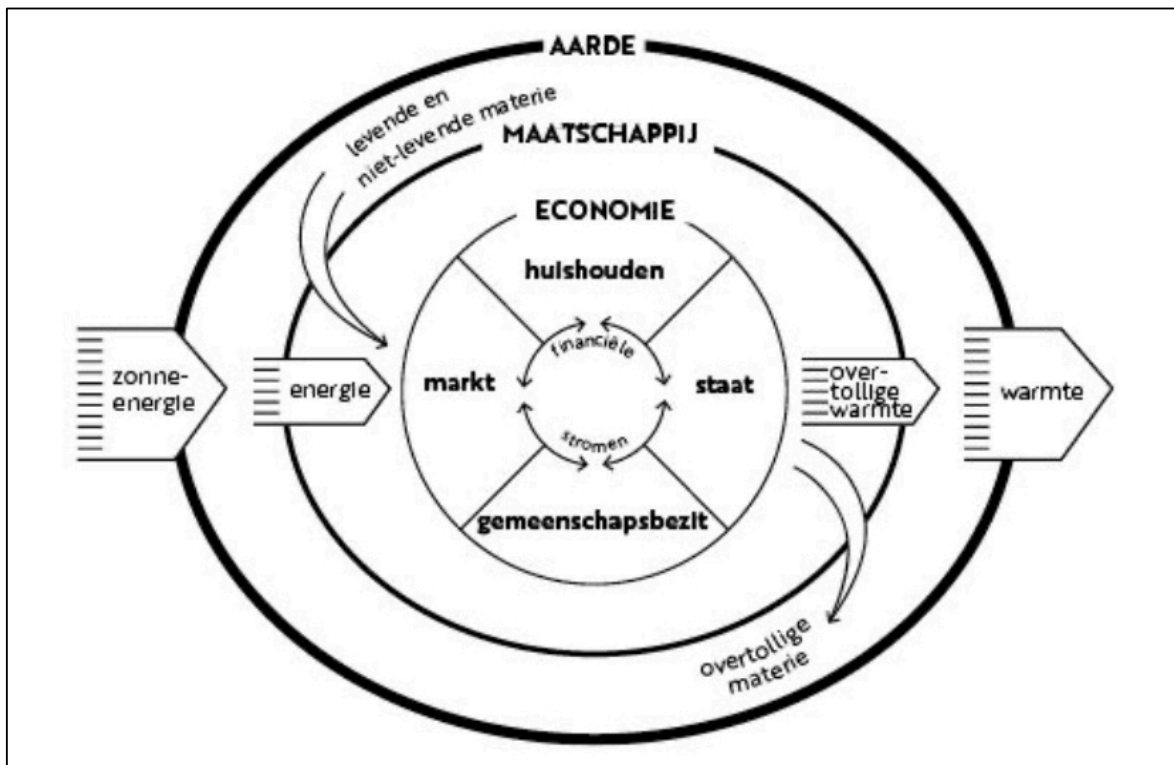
AARDE

levende en niet-levende materie

MAATSCHAPPIJ

ECONOMIE

huishouden

zonne-energie

energie

markt

financiële

stromen

staat

over-tollige warmte

warmte

gemeenschapsbezit

overtollige materie